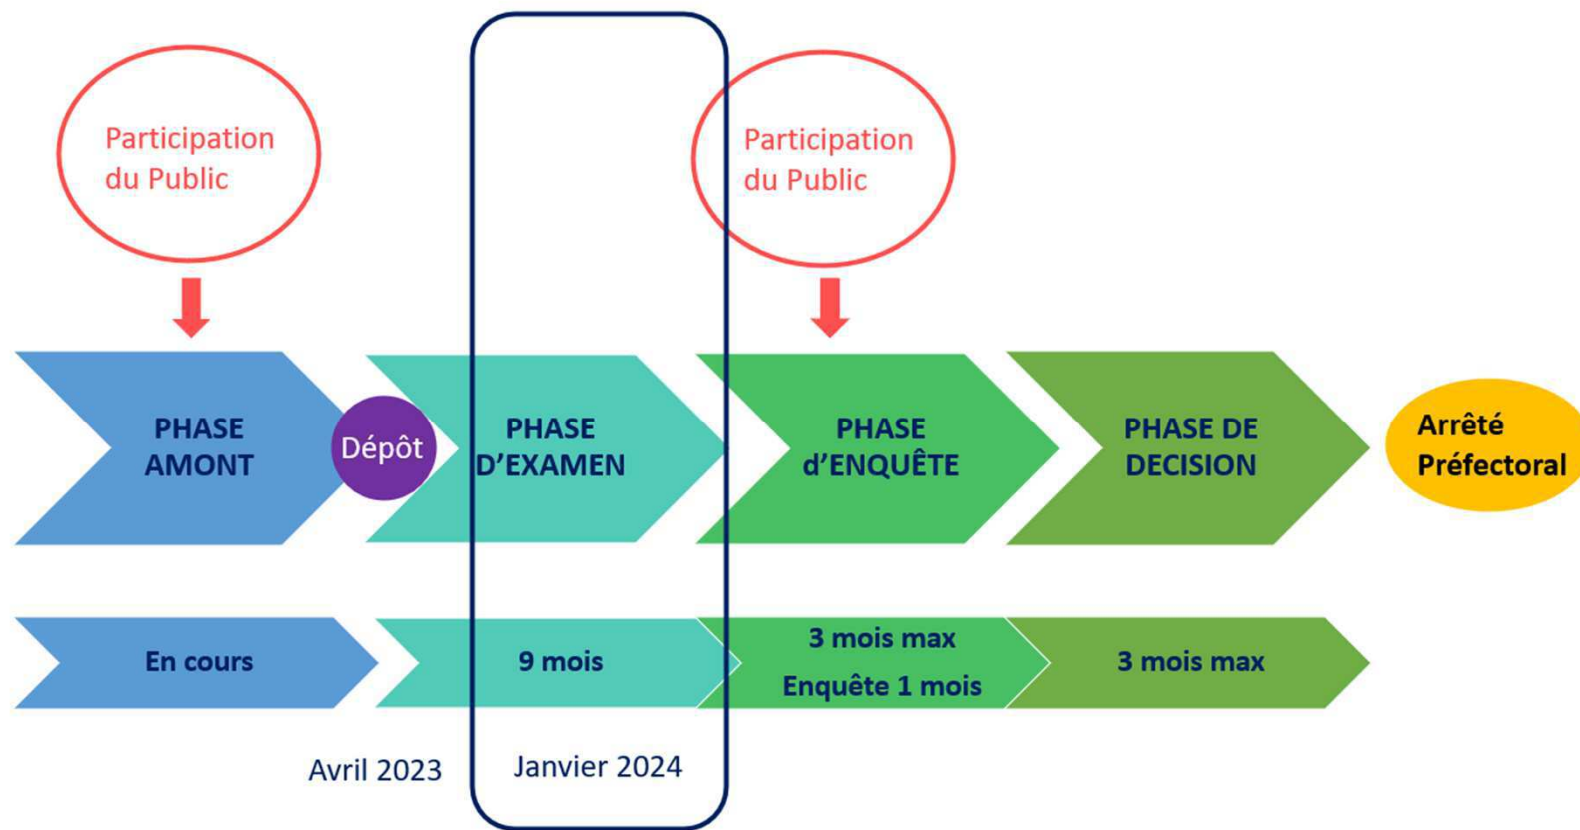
Participation du Public

Participation du Public

PHASE AMONT

Dépôt

PHASE D'EXAMEN

PHASE d'ENQUÊTE

PHASE DE DECISION

Arrêté Préfectoral

En cours

9 mois

3 mois max
Enquête 1 mois

3 mois max

Avril 2023

Janvier 2024